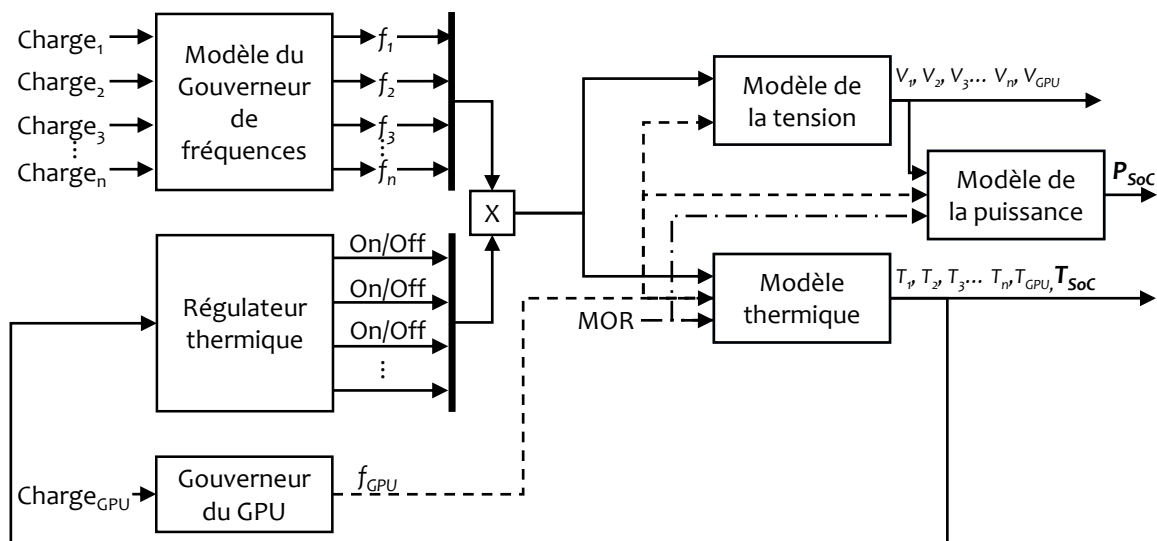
Charge$_1$
Charge$_2$
Charge$_3$
⋮
Charge$_n$

Modèle du Gouverneur de fréquences

$f_1$
$f_2$
$f_3$
⋮
$f_n$

X

Régulateur thermique

On/Off
On/Off
On/Off
⋮

Charge$_{GPU}$

Gouverneur du GPU

$f_{GPU}$

Modèle de la tension

$V_1$, $V_2$, $V_3$… $V_n$, $V_{GPU}$

Modèle de la puissance

$\boldsymbol{P_{SoC}}$

MOR

Modèle thermique

$T_1$, $T_2$, $T_3$… $T_n$, $T_{GPU}$, $\boldsymbol{T_{SoC}}$